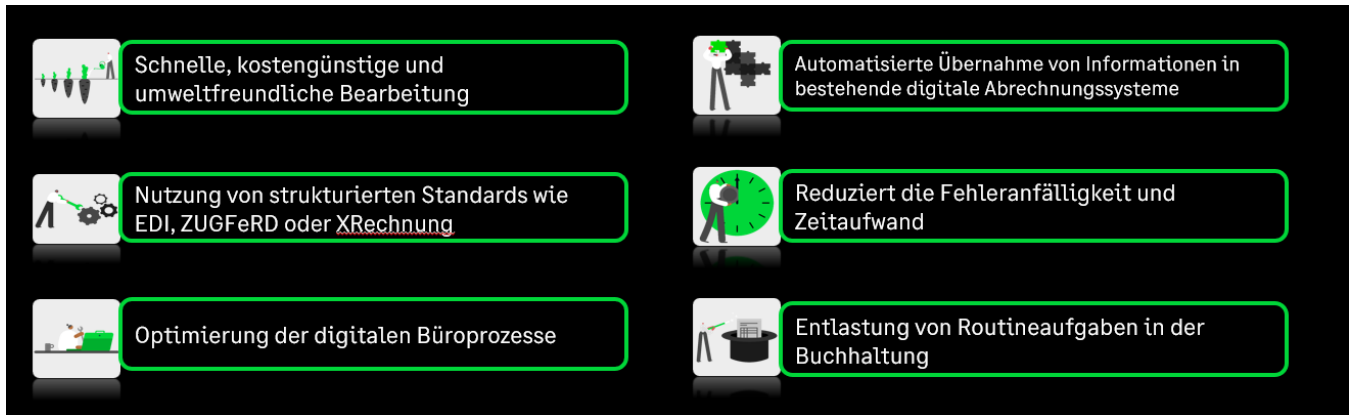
Schnelle, kostengünstige und umweltfreundliche Bearbeitung

Nutzung von strukturierten Standards wie EDI, ZUGFeRD oder XRechnung

Optimierung der digitalen Büroprozesse

Automatisierte Übernahme von Informationen in bestehende digitale Abrechnungssysteme

Reduziert die Fehleranfälligkeit und Zeitaufwand

Entlastung von Routineaufgaben in der Buchhaltung